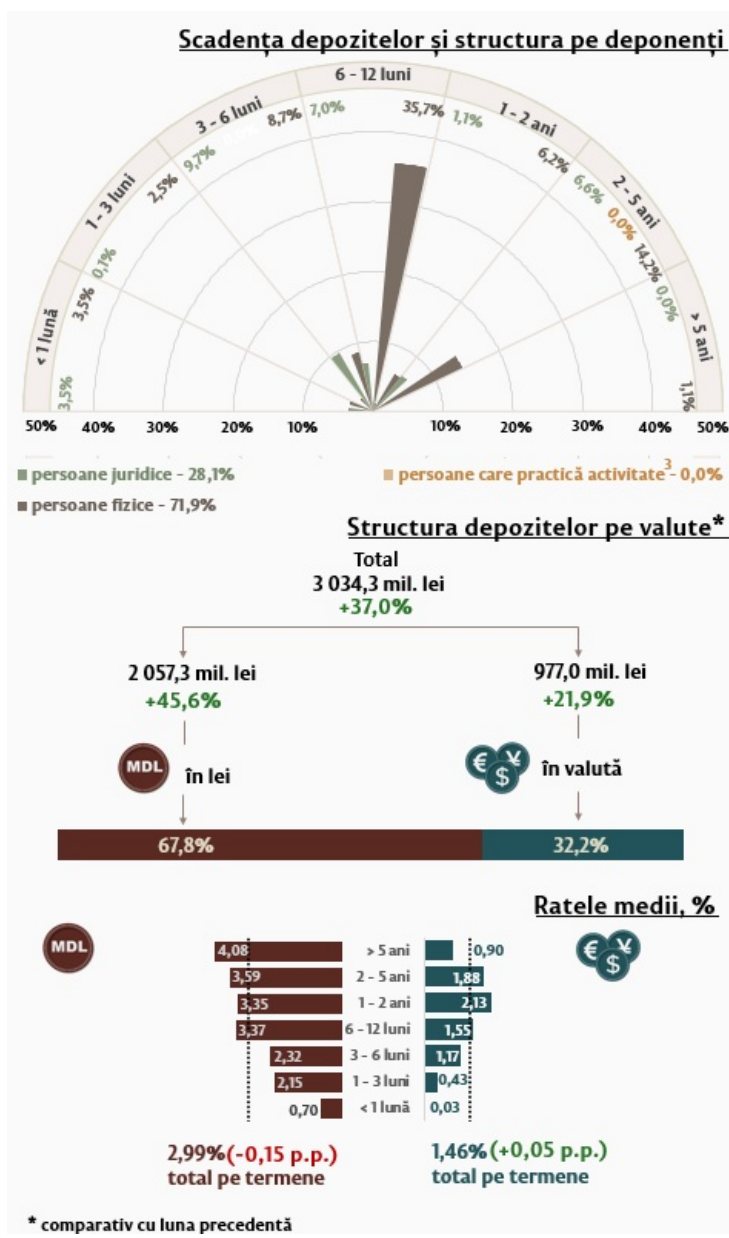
Scadența depozitelor și structura pe deponenți

6 - 12 luni
3 - 6 luni
1 - 2 ani
1 - 3 luni
2 - 5 ani
< 1 lună
> 5 ani

35,7% 1,1%
8,7% 7,0%
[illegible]
2,5% 9,7%
6,2% 6,6%
0,0%
3,5% 0,1%
14,2% 0,0%
3,5%
1,1%

50% 40% 30% 20% 10% 10% 20% 30% 40% 50%

persoane juridice - 28,1%
persoane care practică activitate$^3$ - 0,0%
persoane fizice - 71,9%

Structura depozitelor pe valute*

Total
3 034,3 mil. lei
+37,0%

2 057,3 mil. lei
+45,6%

977,0 mil. lei
+21,9%

MDL în lei

în valută

67,8%
32,2%

Ratele medii, %

MDL

| | | |
|---|---|---|
| 4,08 | > 5 ani | 0,90 |
| 3,59 | 2 - 5 ani | 1,88 |
| 3,35 | 1 - 2 ani | 2,13 |
| 3,37 | 6 - 12 luni | 1,55 |
| 2,32 | 3 - 6 luni | 1,17 |
| 2,15 | 1 - 3 luni | 0,43 |
| 0,70 | < 1 lună | 0,03 |

2,99%(-0,15 p.p.)
total pe termene

1,46%(+0,05 p.p.)
total pe termene

* comparativ cu luna precedentă